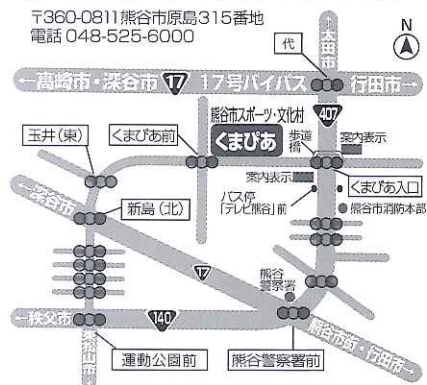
〒360-0811熊谷市原島315番地
電話 048-525-6000

N

代

太田市

高崎市・深谷市 17 17号バイパス 行田市

407

熊谷スポーツ・文化村
くまぴあ

玉井(東)

くまぴあ前

歩道橋

案内表示

案内表示

くまぴあ入口

バス停
「テレビ熊谷」前

熊谷市消防本部

深谷市

新島(北)

17

熊谷警察署

秩父市

140

熊谷市街・行田市

運動公園前

熊谷警察署前